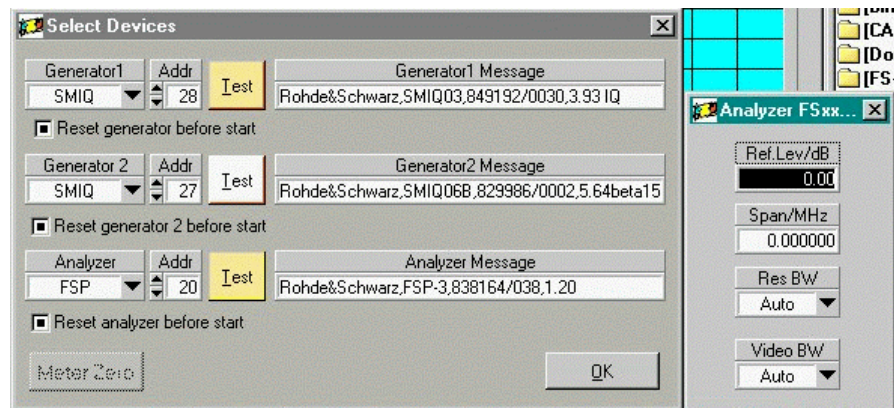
Select Devices

Generator1 | Addr | Test | Generator1 Message
SMIQ | 28 | Rohde&Schwarz,SMIQ03,849192/0030,3.93 IQ

Reset generator before start

Generator 2 | Addr | Test | Generator2 Message
SMIQ | 27 | Rohde&Schwarz,SMIQ06B,829986/0002,5.64beta15

Reset generator 2 before start

Analyzer | Addr | Test | Analyzer Message
FSP | 20 | Rohde&Schwarz,FSP-3,838164/038,1.20

Reset analyzer before start

Meter Zero

OK

[CA
[Do
[FS

Analyzer FSxx...

Ref.Lev/dB
0.00

Span/MHz
0.000000

Res BW
Auto

Video BW
Auto